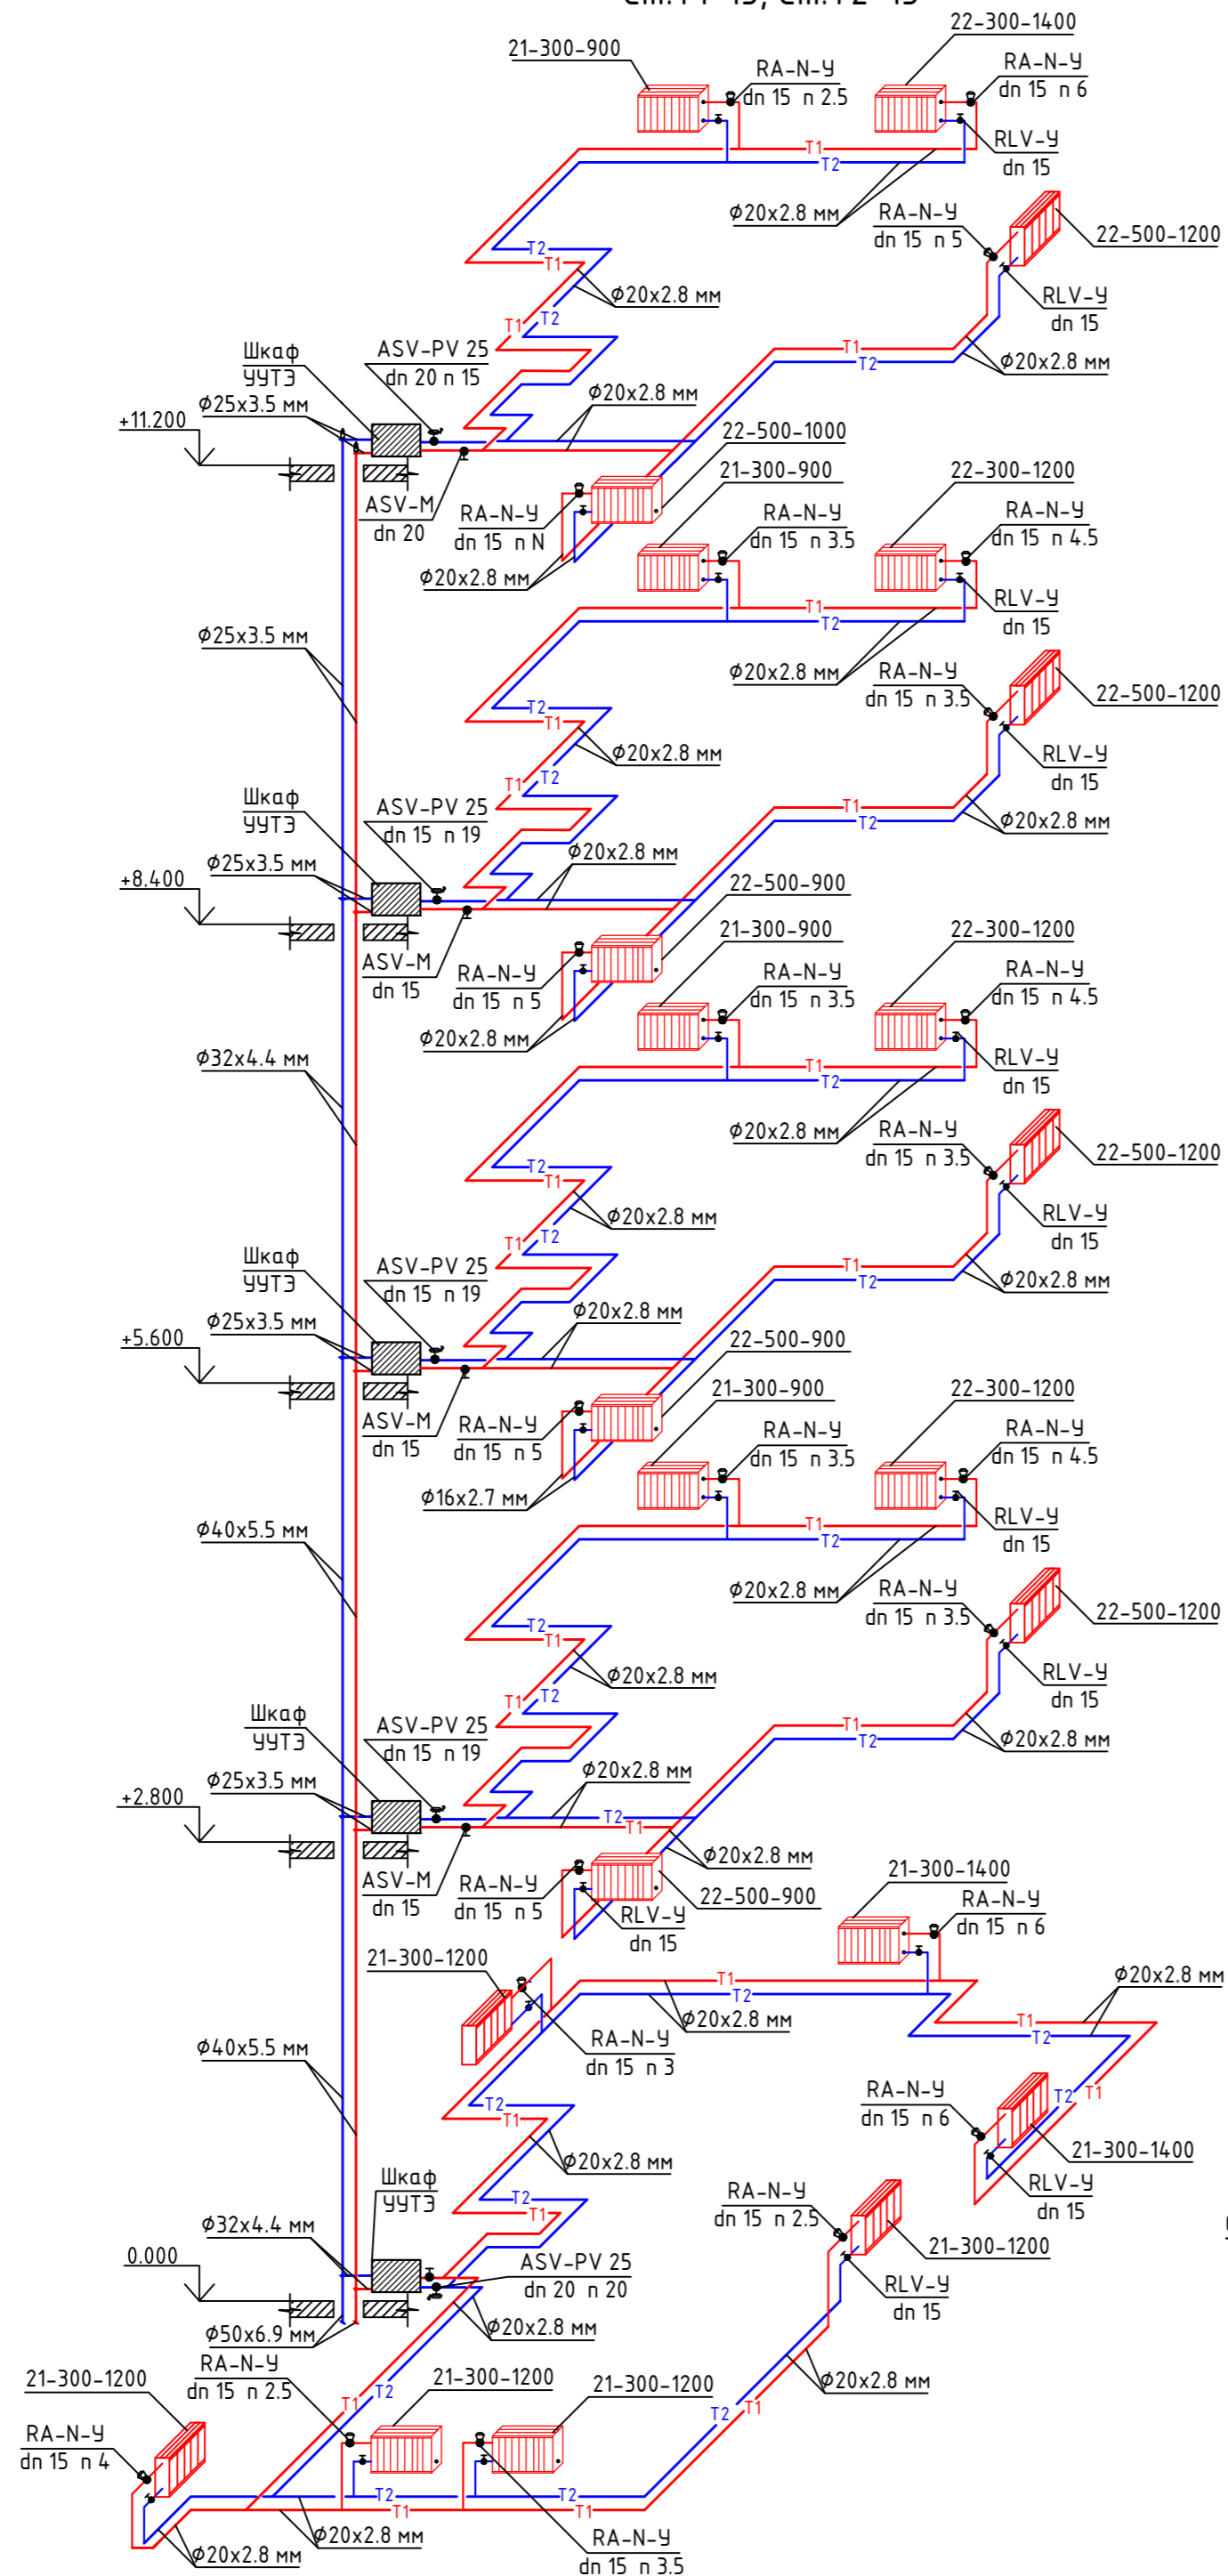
Ст.Т1-13, Ст.Т2-13

21-300-900
RA-N-У
dn 15 n 2.5
22-300-1400
RA-N-У
dn 15 n 6
T1
T2
RLV-У
dn 15
Ф20x2.8 мм
RA-N-У
dn 15 n 5
22-500-1200
T2
T1
Ф20x2.8 мм
RLV-У
dn 15
T1
T2
Шкаф
УУТЭ
ASV-PV 25
dn 20 n 15
T1
T2
Ф20x2.8 мм
Ф25x3.5 мм
Ф20x2.8 мм
+11.200
Ф20x2.8 мм
22-500-1000
ASV-M
dn 20
21-300-900
22-300-1200
RA-N-У
dn 15 n N
RA-N-У
dn 15 n 3.5
RA-N-У
dn 15 n 4.5
Ф20x2.8 мм
T1
T2
RLV-У
dn 15
Ф25x3.5 мм
Ф20x2.8 мм
RA-N-У
dn 15 n 3.5
22-500-1200
T2
T1
Ф20x2.8 мм
RLV-У
dn 15
T1
T2
Шкаф
УУТЭ
ASV-PV 25
dn 15 n 19
T1
T2
Ф20x2.8 мм
Ф25x3.5 мм
Ф20x2.8 мм
+8.400
22-500-900
ASV-M
dn 15
21-300-900
22-300-1200
RA-N-У
dn 15 n 5
RA-N-У
dn 15 n 3.5
RA-N-У
dn 15 n 4.5
Ф20x2.8 мм
Ф32x4.4 мм
T1
T2
RLV-У
dn 15
Ф20x2.8 мм
RA-N-У
dn 15 n 3.5
22-500-1200
T2
T1
Ф20x2.8 мм
RLV-У
dn 15
T1
T2
Шкаф
УУТЭ
ASV-PV 25
dn 15 n 19
T1
T2
Ф20x2.8 мм
Ф25x3.5 мм
Ф20x2.8 мм
+5.600
22-500-900
ASV-M
dn 15
21-300-900
22-300-1200
RA-N-У
dn 15 n 5
RA-N-У
dn 15 n 3.5
RA-N-У
dn 15 n 4.5
Ф16x2.7 мм
Ф40x5.5 мм
T1
T2
RLV-У
dn 15
Ф20x2.8 мм
RA-N-У
dn 15 n 3.5
22-500-1200
T2
T1
Ф20x2.8 мм
RLV-У
dn 15
T1
T2
Шкаф
УУТЭ
ASV-PV 25
dn 15 n 19
T1
T2
Ф20x2.8 мм
Ф25x3.5 мм
Ф20x2.8 мм
+2.800
T2
T1
Ф20x2.8 мм
ASV-M
dn 15
RA-N-У
dn 15 n 5
22-500-900
RLV-У
dn 15
21-300-1400
RA-N-У
dn 15 n 6
21-300-1200
T1
T2
Ф20x2.8 мм
Ф20x2.8 мм
RA-N-У
dn 15 n 3
T1
T2
Ф40x5.5 мм
T2
T1
RA-N-У
dn 15 n 6
T2
T1
Ф20x2.8 мм
21-300-1400
Шкаф
УУТЭ
T2
T1
RLV-У
dn 15
RA-N-У
dn 15 n 2.5
Ф32x4.4 мм
21-300-1200
ASV-PV 25
dn 20 n 20
0.000
RLV-У
dn 15
Ф50x6.9 мм
Ф20x2.8 мм
RA-N-У
Ф20x2.8 мм
21-300-1200
dn 15 n 2.5
T1
T2
21-300-1200
21-300-1200
T2
T1
RA-N-У
dn 15 n 4
T2
T2
T1
T1
Ф20x2.8 мм
Ф20x2.8 мм
RA-N-У
dn 15 n 3.5